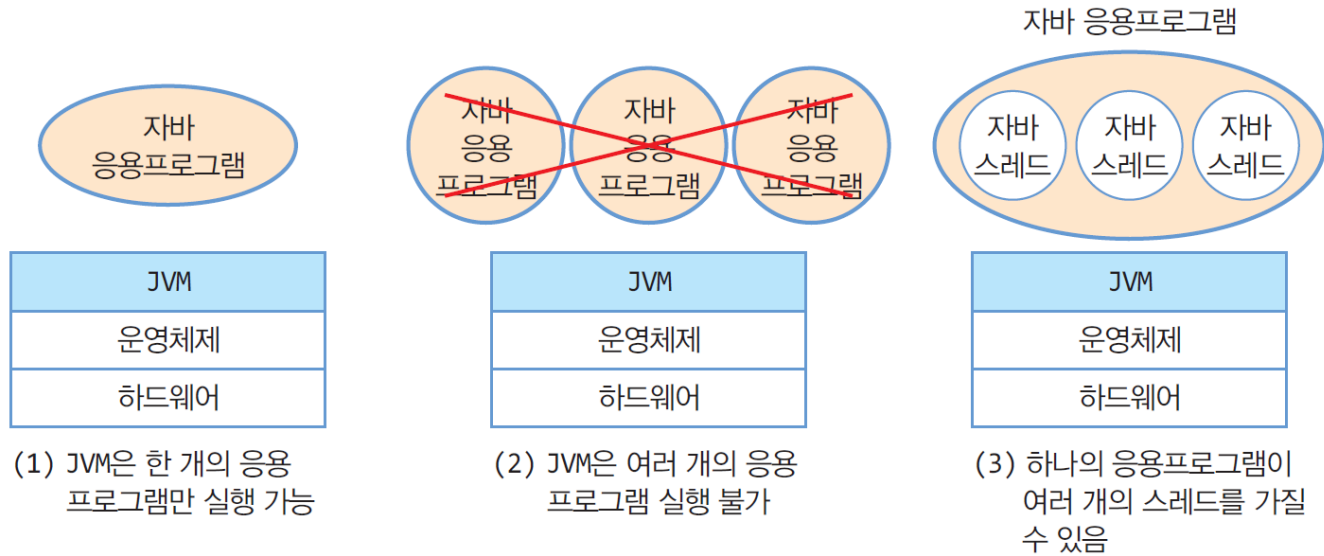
자바 응용프로그램

JVM

운영체제

하드웨어

(1) JVM은 한 개의 응용 프로그램만 실행 가능

자바 응용 프로그램

자바 응용 프로그램

자바 응용 프로그램

JVM

운영체제

하드웨어

(2) JVM은 여러 개의 응용 프로그램 실행 불가

자바 응용프로그램

자바 스레드

자바 스레드

자바 스레드

JVM

운영체제

하드웨어

(3) 하나의 응용프로그램이 여러 개의 스레드를 가질 수 있음